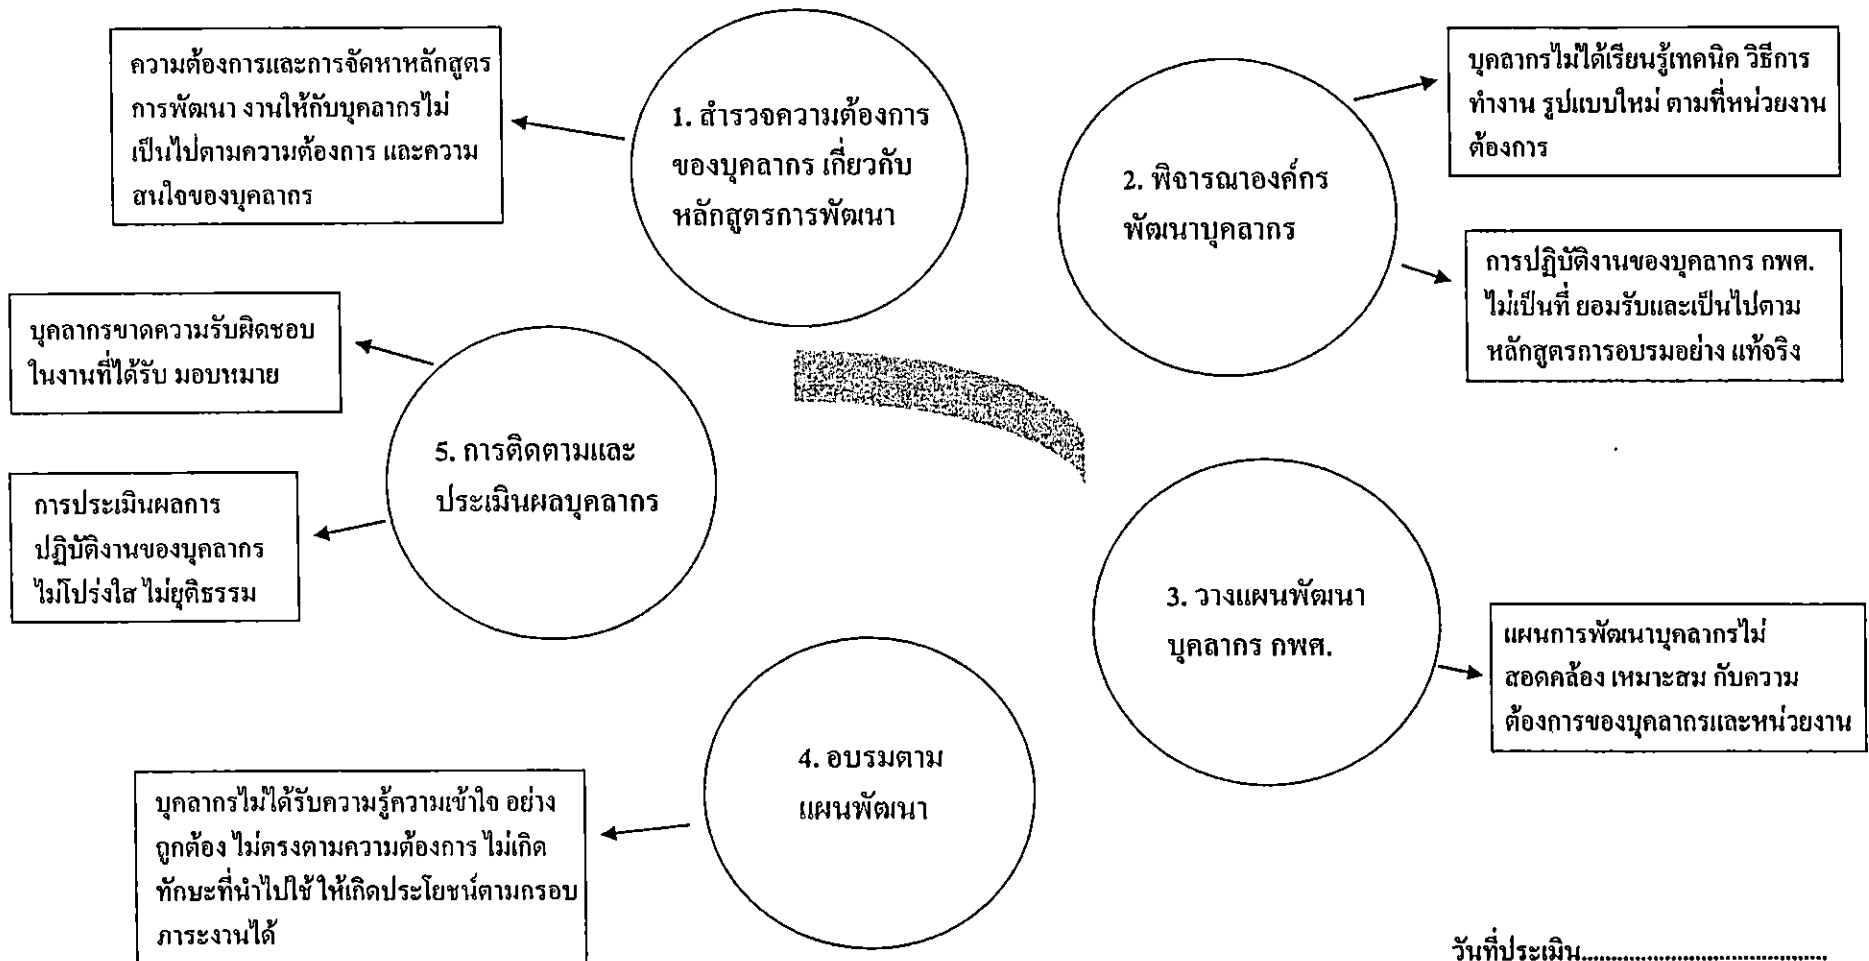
ความต้องการและการจัดหาหลักสูตรการพัฒนา งานให้กับบุคลากรไม่เป็นไปตามความต้องการ และความสนใจของบุคลากร

1. สำรวจความต้องการของบุคลากร เกี่ยวกับหลักสูตรการพัฒนา

2. พิจารณาองค์กรพัฒนาบุคลากร

บุคลากรไม่ได้เรียนรู้เทคนิค วิธีการทำงาน รูปแบบใหม่ ตามที่หน่วยงานต้องการ

การปฏิบัติงานของบุคลากร กพศ. ไม่เป็นที่ ยอมรับและเป็นไปตามหลักสูตรการอบรมอย่าง แท้จริง

บุคลากรขาดความรับผิดชอบในงานที่ได้รับ มอบหมาย

5. การติดตามและประเมินผลบุคลากร

การประเมินผลการปฏิบัติงานของบุคลากรไม่โปร่งใส ไม่ยุติธรรม

3. วางแผนพัฒนาบุคลากร กพศ.

แผนการพัฒนาบุคลากรไม่สอดคล้อง เหมาะสม กับความต้องการของบุคลากรและหน่วยงาน

4. อบรมตามแผนพัฒนา

บุคลากรไม่ได้รับความรู้ความเข้าใจ อย่างถูกต้อง ไม่ตรงตามความต้องการ ไม่เกิดทักษะที่นำไปใช้ให้เกิดประโยชน์ตามกรอบภาระงานได้

วันที่ประเมิน.......................................